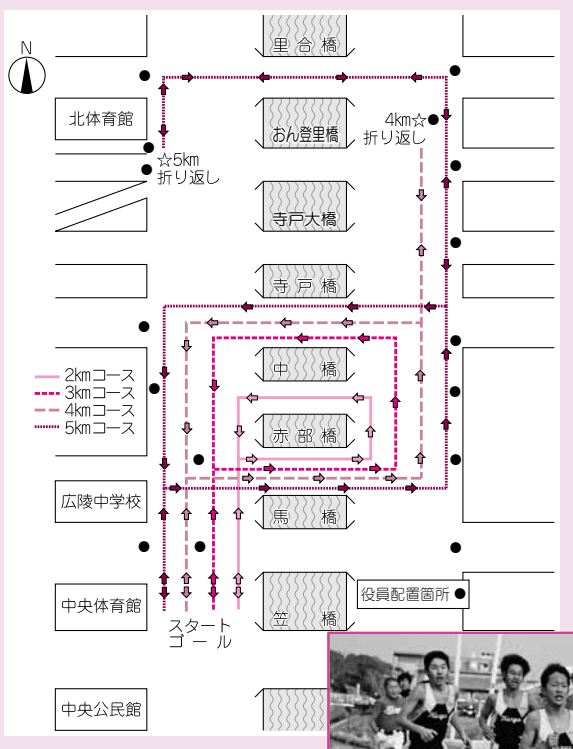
N

里合橋

北体育館

4km☆
折り返し

おん登里橋

☆5km
折り返し

寺戸大橋

寺戸橋

2kmコース
3kmコース
4kmコース
5kmコース

中橋

赤部橋

広陵中学校

馬橋

中央体育館

役員配置箇所

スタート
ゴール

笠橋

中央公民館